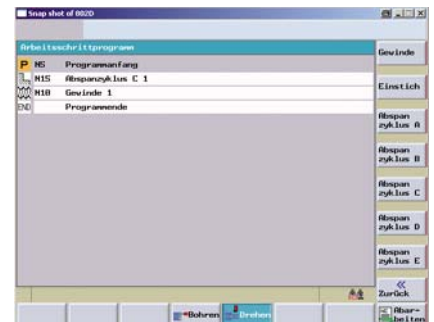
Snap shot of 802D

Arbeitsschrittprogramm

| | | |
|---|---|---|
| P | N5 | Programmanfang |
| | N15 | Abspanzyklus C 1 |
| | N10 | Gewinde 1 |
| END | | Programmende |

Gewinde

Einstich

Abspan zyklus A

Abspan zyklus B

Abspan zyklus C

Abspan zyklus D

Abspan zyklus E

«
Zurück

Bohren

Drehen

Abarbeiten